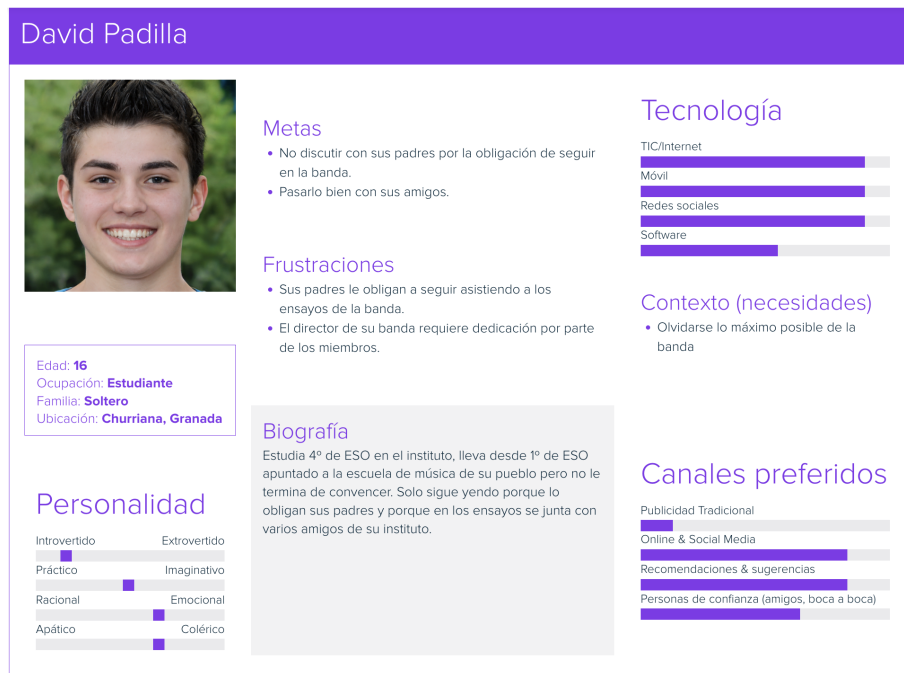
David Padilla

Metas
• No discutir con sus padres por la obligación de seguir en la banda.
• Pasarlo bien con sus amigos.

Frustraciones
• Sus padres le obligan a seguir asistiendo a los ensayos de la banda.
• El director de su banda requiere dedicación por parte de los miembros.

Edad: 16
Ocupación: Estudiante
Familia: Soltero
Ubicación: Churriana, Granada

Biografía
Estudia 4º de ESO en el instituto, lleva desde 1º de ESO apuntado a la escuela de música de su pueblo pero no le termina de convencer. Solo sigue yendo porque lo obligan sus padres y porque en los ensayos se junta con varios amigos de su instituto.

Personalidad
Introvertido Extrovertido
Práctico Imaginativo
Racional Emocional
Apático Colérico

Tecnología
TIC/Internet
Móvil
Redes sociales
Software

Contexto (necesidades)
• Olvidarse lo máximo posible de la banda

Canales preferidos
Publicidad Tradicional
Online & Social Media
Recomendaciones & sugerencias
Personas de confianza (amigos, boca a boca)